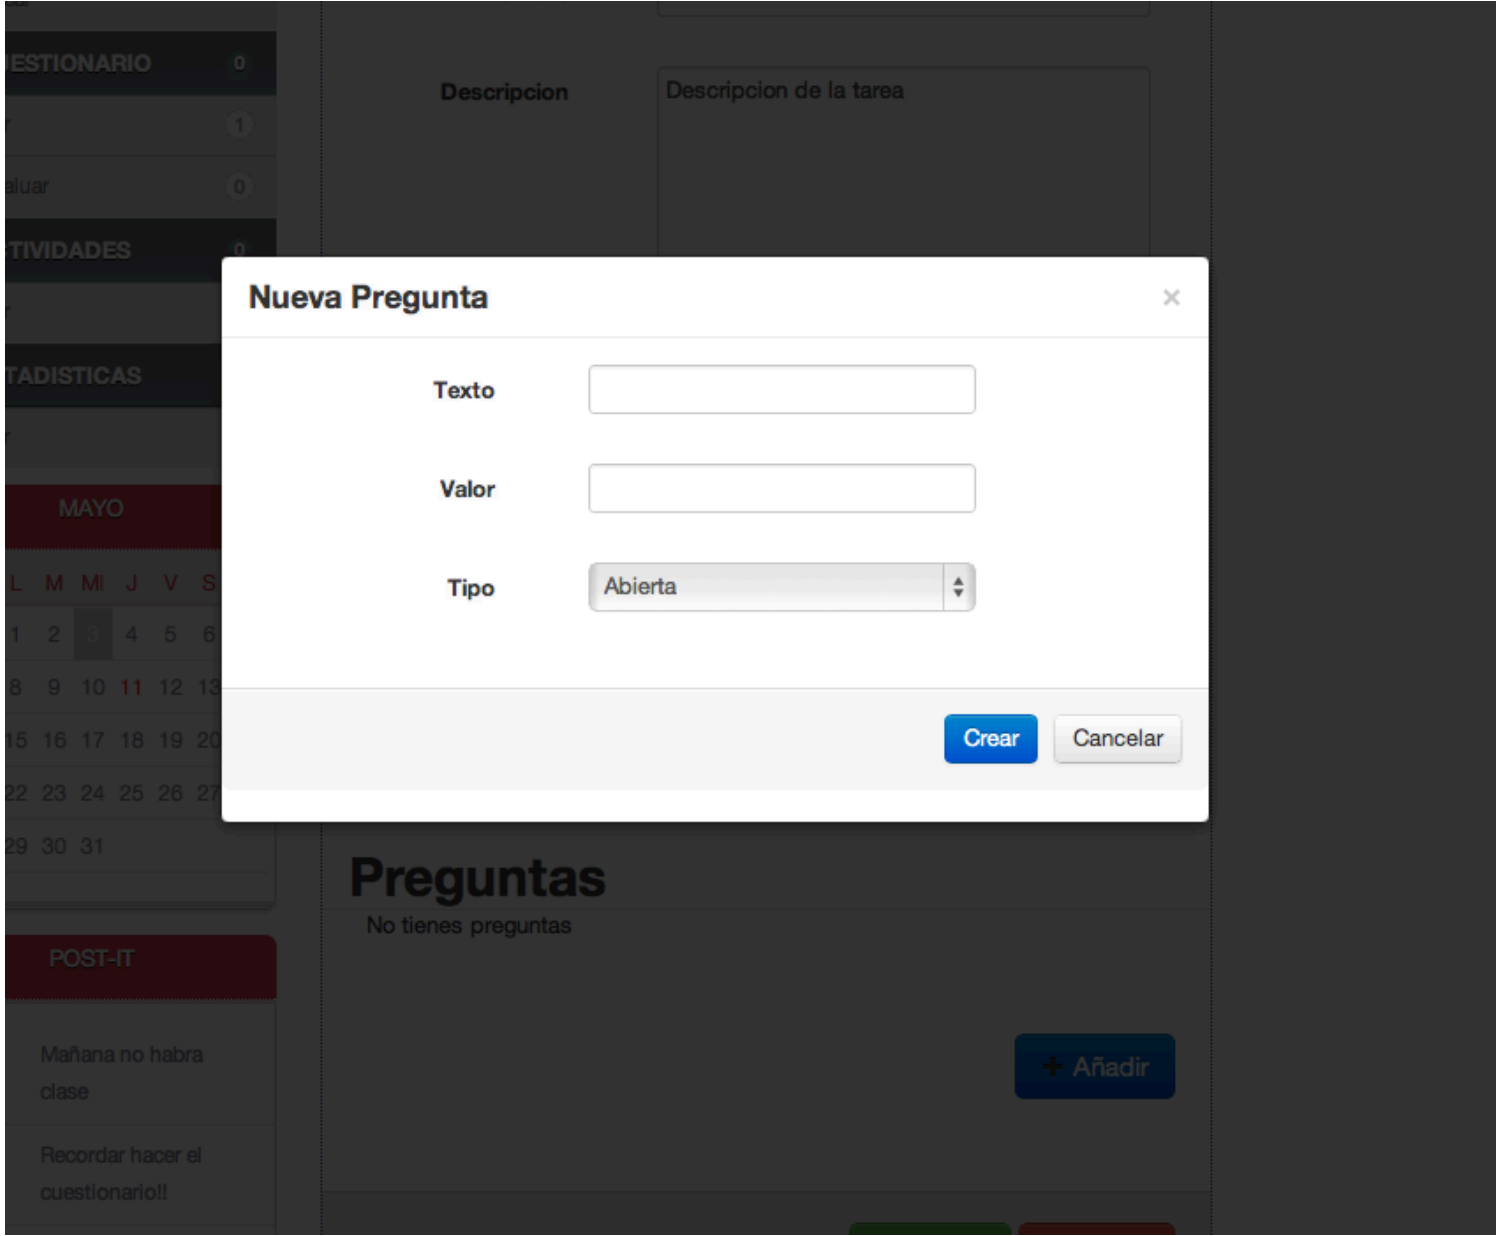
ESTIONARIO 0

1

aluar 0

TIVIDADES 0

TADISTICAS

MAYO

| L | M | MI | J | V | S |
|---|---|---|---|---|---|
| 1 | 2 | 3 | 4 | 5 | 6 |
| 8 | 9 | 10 | 11 | 12 | 13 |
| 15 | 16 | 17 | 18 | 19 | 20 |
| 22 | 23 | 24 | 25 | 26 | 27 |
| 29 | 30 | 31 | | | |

POST-IT

Mañana no habra clase

Recordar hacer el cuestionario!!

Descripcion

Descripcion de la tarea

Nueva Pregunta

×

Texto

Valor

Tipo

Abierta

Crear

Cancelar

Preguntas

No tienes preguntas

+ Añadir